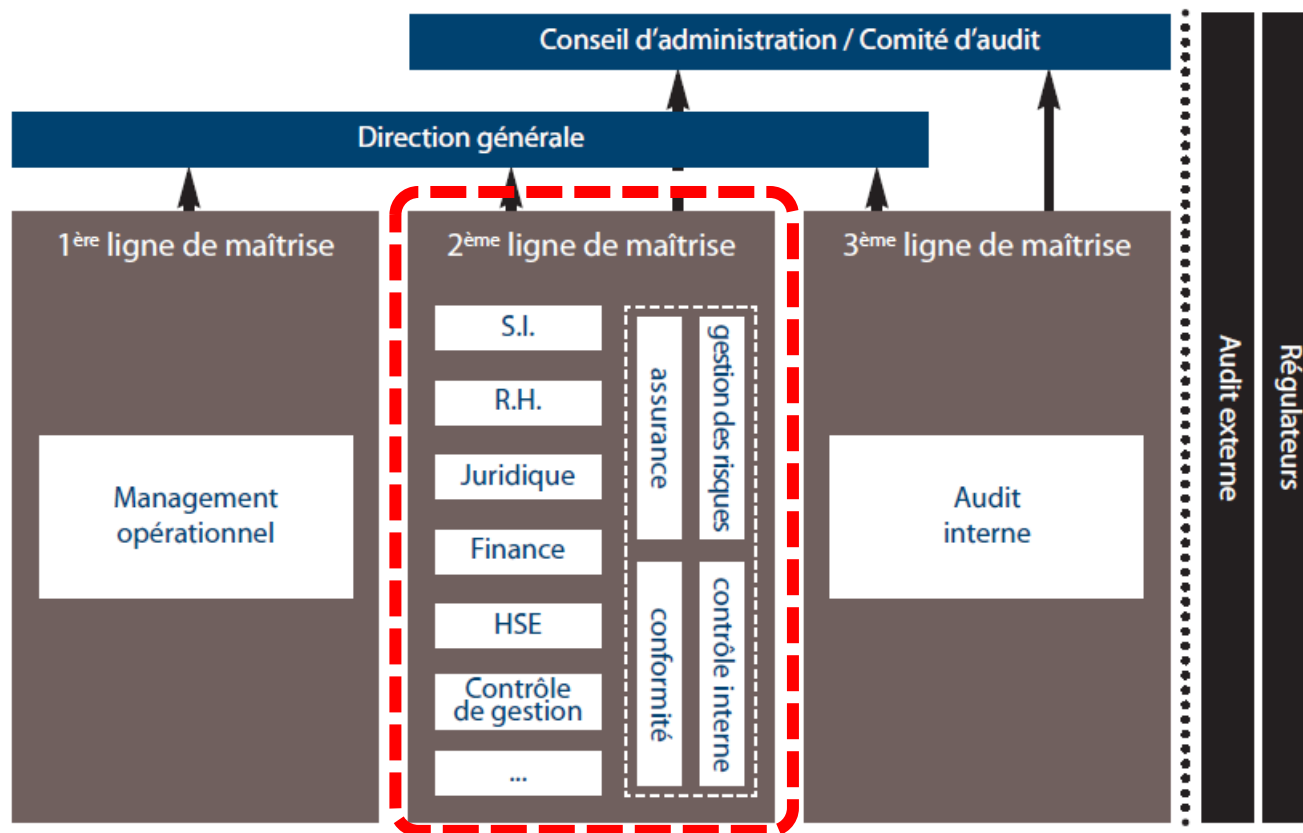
Conseil d'administration / Comité d'audit

Direction générale

1$^{ère}$ ligne de maîtrise

Management opérationnel

2$^{ème}$ ligne de maîtrise

S.I.

R.H.

Juridique

Finance

HSE

Contrôle de gestion

...

assurance

gestion des risques

conformité

contrôle interne

3$^{ème}$ ligne de maîtrise

Audit interne

Audit externe

Régulateurs